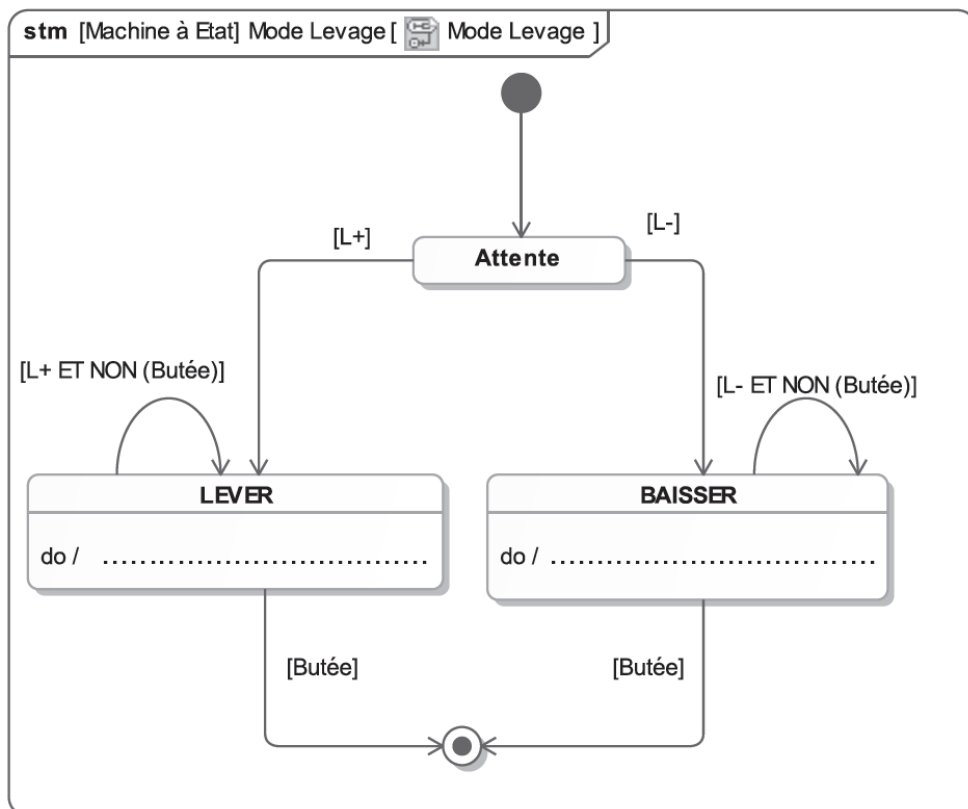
stm [Machine à Etat] Mode Levage [ Mode Levage ]

[L+]

Attente

[L-]

[L+ ET NON (Butée)]

[L- ET NON (Butée)]

LEVER

do / ....................................

BAISSER

do / ....................................

[Butée]

[Butée]